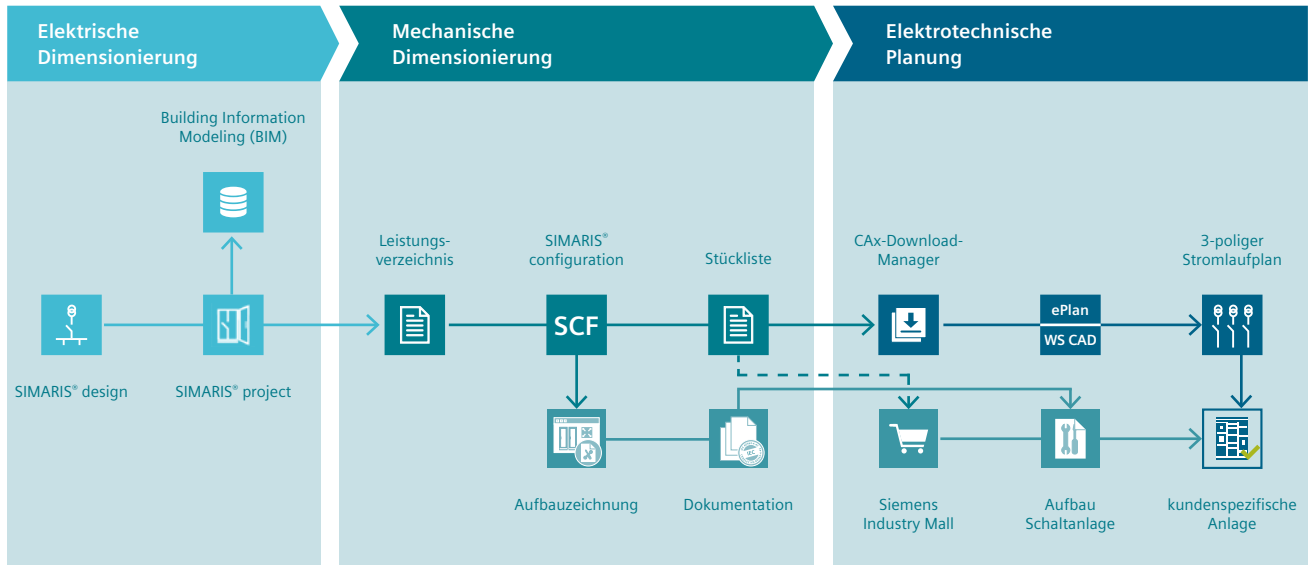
Elektrische Dimensionierung

Mechanische Dimensionierung

Elektrotechnische Planung

Building Information Modeling (BIM)

SIMARIS® design

SIMARIS® project

Leistungsverzeichnis

SIMARIS® configuration

SCF

Stückliste

Aufbauzeichnung

Dokumentation

CAx-Download-Manager

ePlan

WS CAD

3-poliger Stromlaufplan

Siemens Industry Mall

Aufbau Schaltanlage

kundenspezifische Anlage